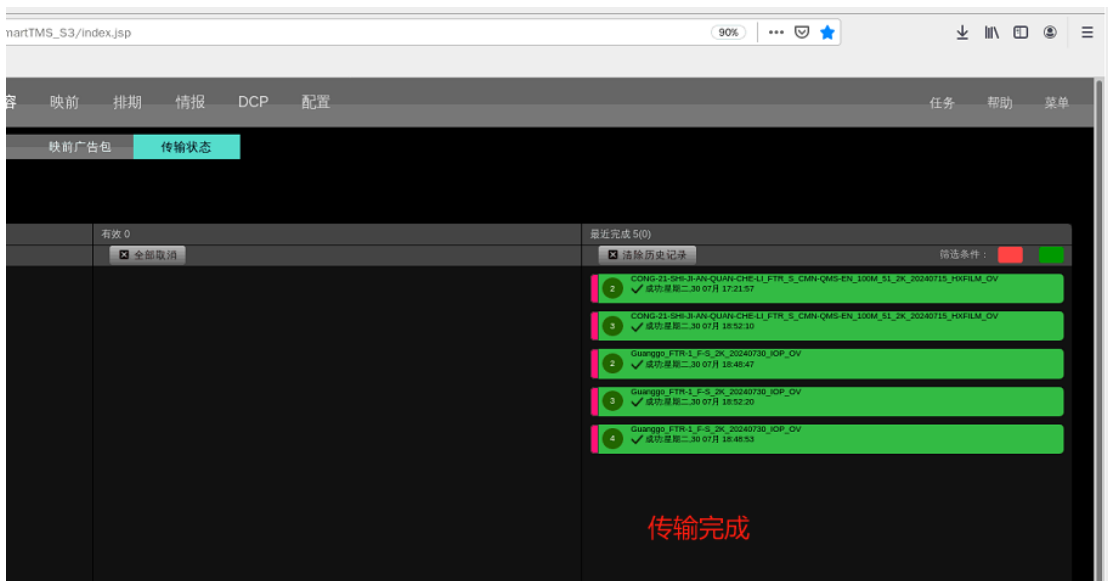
martTMS_S3/index.jsp
90%
•••

容 映前 排期 情报 DCP 配置
任务 帮助 菜单

映前广告包 传输状态

有效 0
全部取消

最近完成 5(0)
清除历史记录
筛选条件：

CONG-21-SHI-JI-AN-QUAN-CHE-LI_FTR_S_CMN-QMS-EN_100M_51_2K_20240715_HXFILM_OV
2 成功:星期二,30 07月 17:21:57

CONG-21-SHI-JI-AN-QUAN-CHE-LI_FTR_S_CMN-QMS-EN_100M_51_2K_20240715_HXFILM_OV
3 成功:星期二,30 07月 18:52:10

Guanggo_FTR-1_F-S_2K_20240730_IOP_OV
2 成功:星期二,30 07月 18:48:47

Guanggo_FTR-1_F-S_2K_20240730_IOP_OV
3 成功:星期二,30 07月 18:52:20

Guanggo_FTR-1_F-S_2K_20240730_IOP_OV
4 成功:星期二,30 07月 18:48:53

传输完成